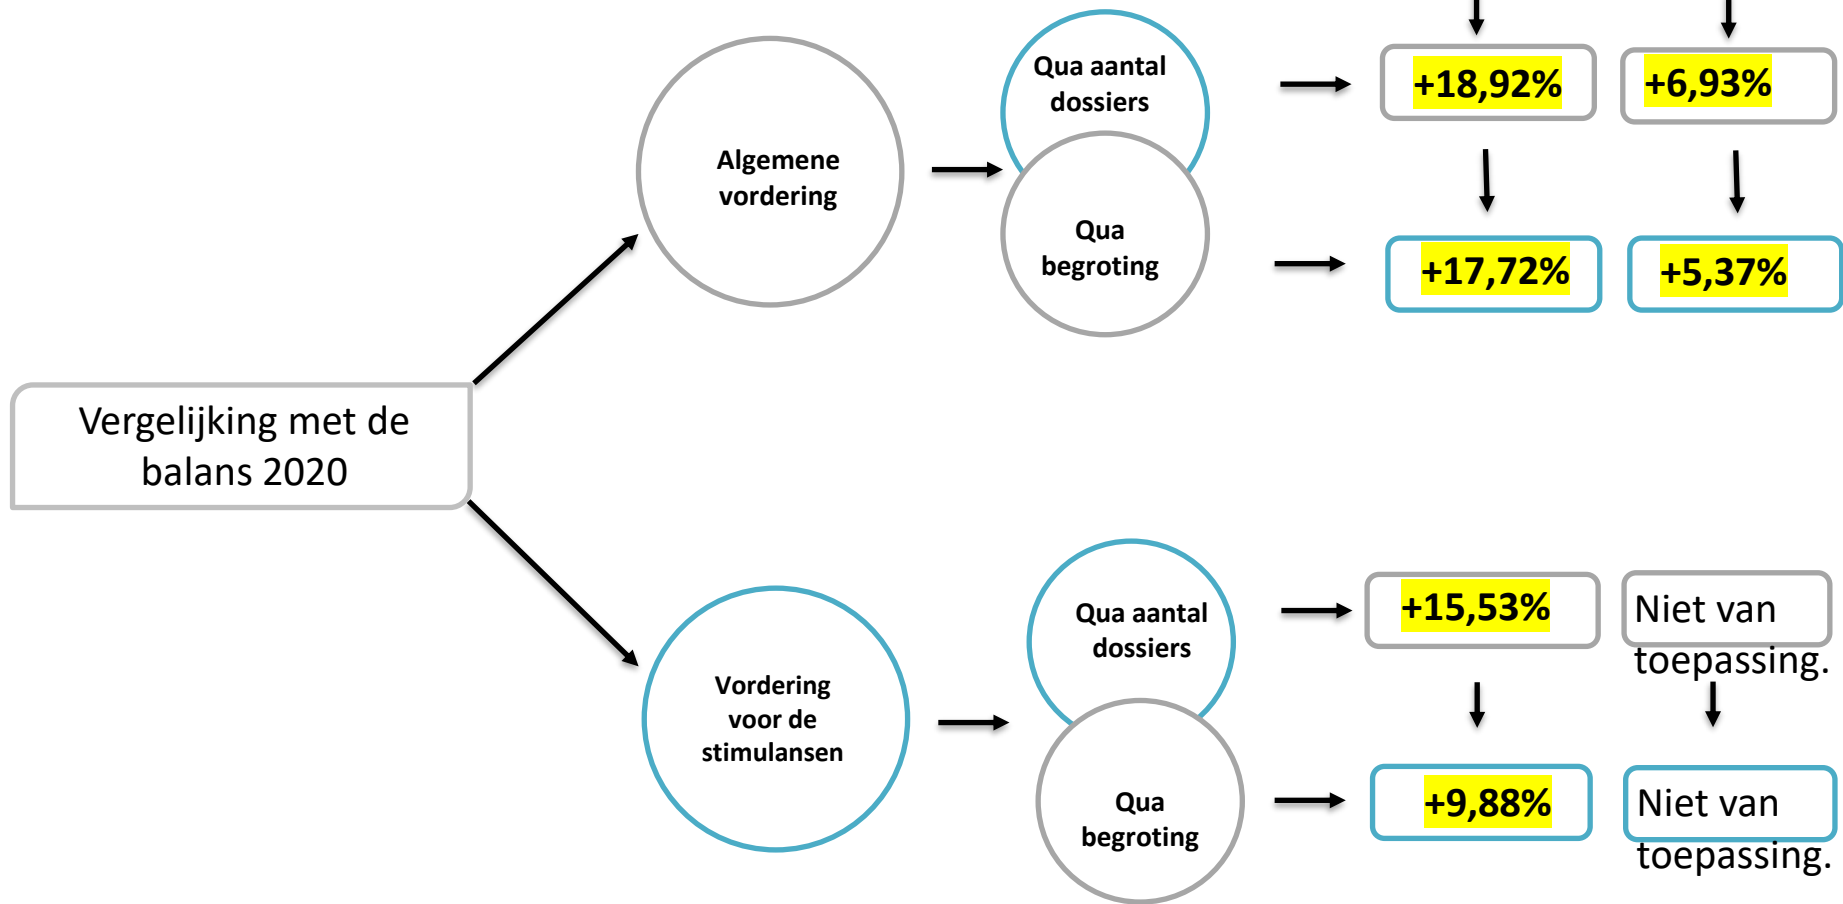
Vergelijking met de balans 2020

Algemene vordering

Qua aantal dossiers

Qua begroting

+18,92%

+6,93%

+17,72%

+5,37%

Vordering voor de stimulansen

Qua aantal dossiers

Qua begroting

+15,53%

Niet van toepassing.

+9,88%

Niet van toepassing.